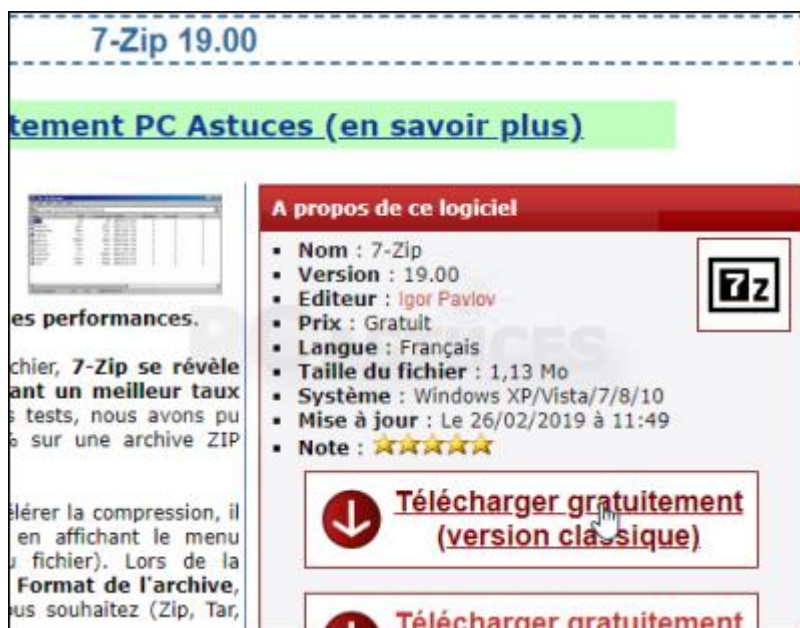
7-Zip 19.00

tement PC Astuces (en savoir plus)

es performances.

chier, **7-Zip se révèle ant un meilleur taux** s tests, nous avons pu sur une archive ZIP

élérer la compression, il en affichant le menu u fichier). Lors de la **Format de l'archive**, us souhaitez (Zip, Tar,

A propos de ce logiciel

- **Nom** : 7-Zip
- **Version** : 19.00
- **Editeur** : Igor Pavlov
- **Prix** : Gratuit
- **Langue** : Français
- **Taille du fichier** : 1,13 Mo
- **Système** : Windows XP/Vista/7/8/10
- **Mise à jour** : Le 26/02/2019 à 11:49
- **Note** :

7z

Télécharger gratuitement (version classique)

Télécharger gratuitement